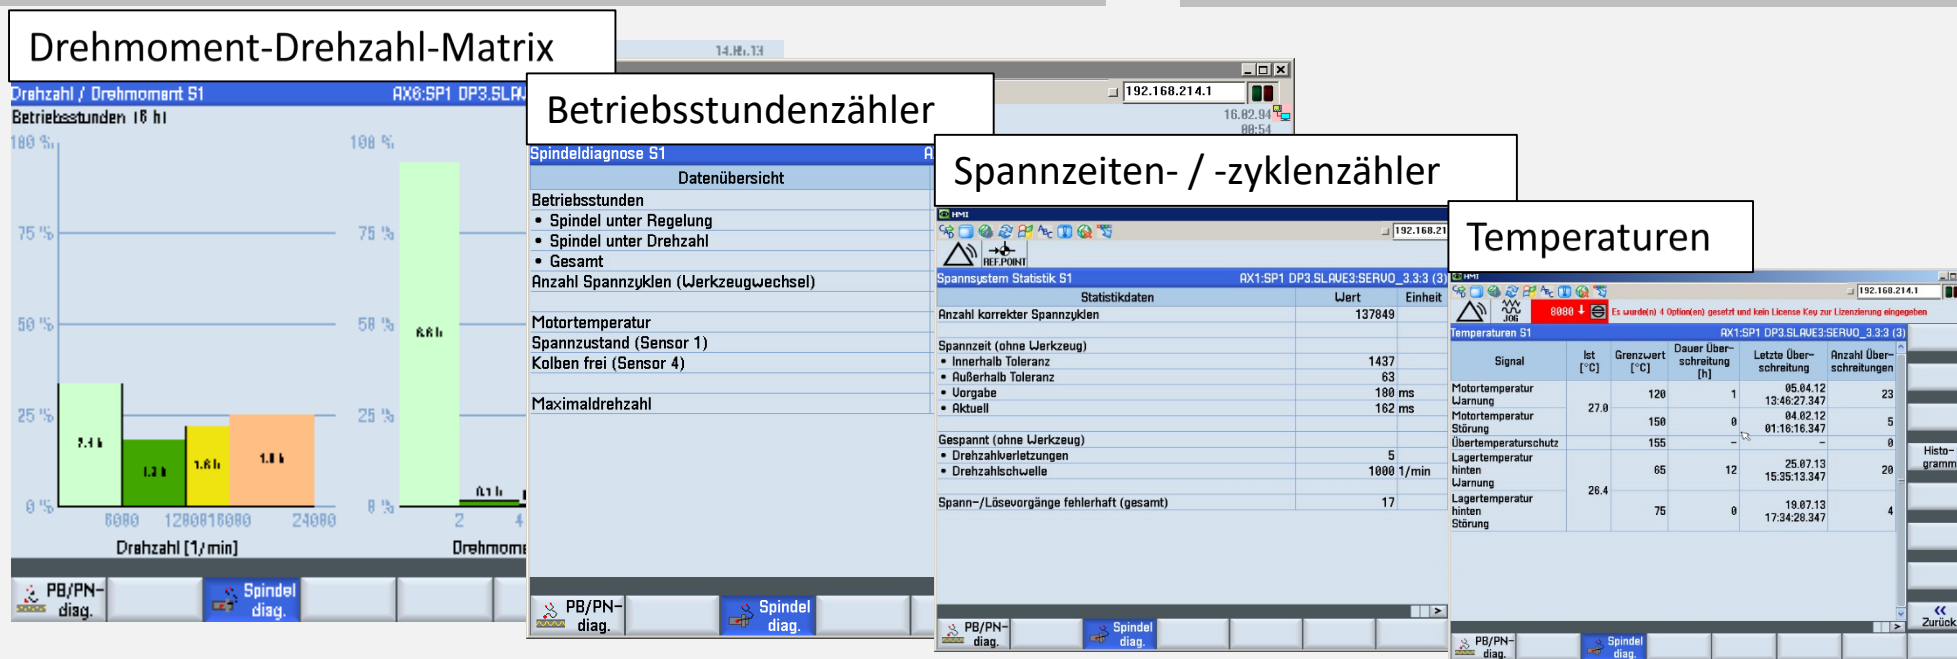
Drehmoment-Drehzahl-Matrix

14.02.13

Drehzahl / Drehmoment S1 AX6:SP1 DP3.SLA

Betriebsstunden 16 h

100 % 75 % 50 % 25 % 0 %

7.4 h 1.3 h 1.6 h 1.8 h

6000 12000 18000 24000

Drehzahl [1/min]

100 % 75 % 50 % 25 % 0 %

6.6 h 0.1 h

2 4

Drehmom

PB/PN-diag. Spindel diag.

Betriebsstundenzähler

192.168.214.1

16.02.94 00:54

Spindeldiagnose S1

Datenübersicht

Betriebsstunden
• Spindel unter Regelung
• Spindel unter Drehzahl
• Gesamt
Anzahl Spannzyklen (Werkzeugwechsel)

Motortemperatur
Spannzustand (Sensor 1)
Kolben frei (Sensor 4)

Maximaldrehzahl

PB/PN-diag. Spindel diag.

Spannzeiten- / -zyklenzähler

HMI

192.168.21

REF.POINT

Spannsystem Statistik S1 AX1:SP1 DP3.SLAVE3:SERVO_3.3:3 (3)

| Statistikdaten | Wert | Einheit |
|---|---|---|
| Anzahl korrekter Spannzyklen | 137849 | |
| Spannzeit (ohne Werkzeug) | | |
| • Innerhalb Toleranz | 1437 | |
| • Außerhalb Toleranz | 63 | |
| • Vorgabe | 180 | ms |
| • Aktuell | 162 | ms |
| Gespannt (ohne Werkzeug) | | |
| • Drehzahlverletzungen | 5 | |
| • Drehzahlschwelle | 1000 | 1/min |
| Spann-/Lösevorgänge fehlerhaft (gesamt) | 17 | |

PB/PN-diag. Spindel diag.

Temperaturen

HMI

192.168.214.1

JOG

8080

Es wurde(n) 4 Option(en) gesetzt und kein License Key zur Lizenzierung eingegeben

Temperaturen S1 AX1:SP1 DP3.SLAVE3:SERVO_3.3:3 (3)

| Signal | Ist [°C] | Grenzwert [°C] | Dauer Überschreitung [h] | Letzte Überschreitung | Anzahl Überschreitungen |
|---|---|---|---|---|---|
| Motortemperatur Warnung | 27.0 | 120 | 1 | 05.04.12 13:46:27.347 | 23 |
| Motortemperatur Störung | | 150 | 0 | 04.02.12 01:16:16.347 | 5 |
| Übertemperaturschutz | | 155 | – | – | 0 |
| Lagertemperatur hinten Warnung | 26.4 | 65 | 12 | 25.07.13 15:35:13.347 | 20 |
| Lagertemperatur hinten Störung | | 75 | 0 | 19.07.13 17:34:28.347 | 4 |

Histogramm

Zurück

PB/PN-diag. Spindel diag.